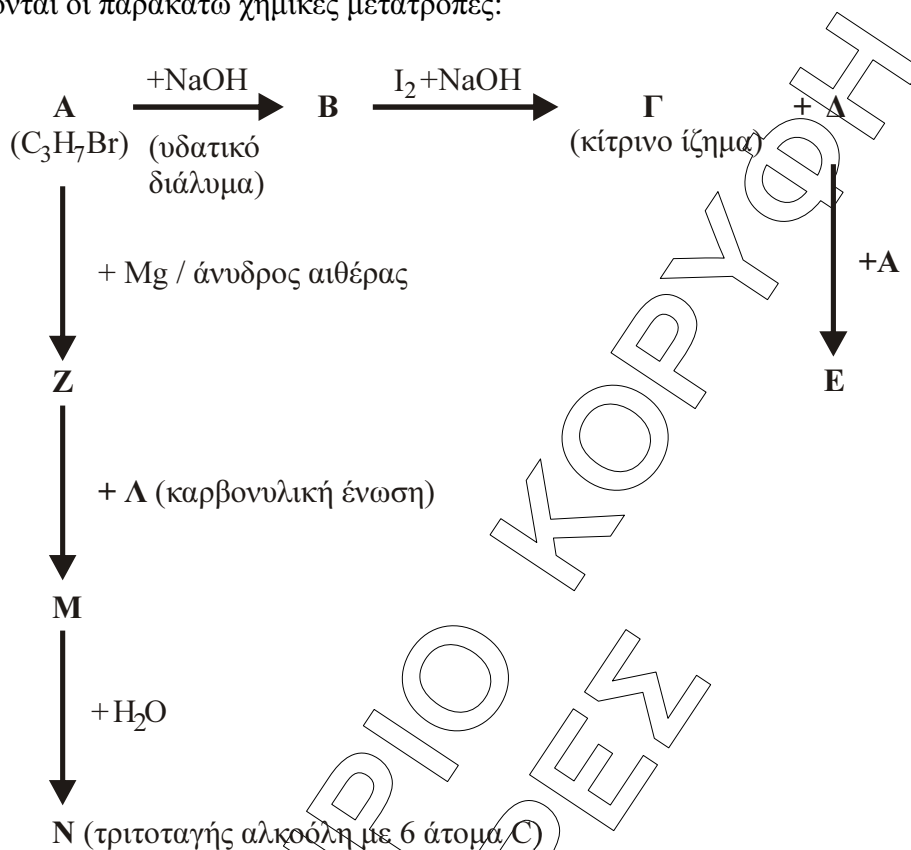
νται οι παρακάτω χημικές μετατροπές:

A ($C_3H_7Br$) $\xrightarrow{+NaOH}$ (υδατικό διάλυμα) B $\xrightarrow{I_2+NaOH}$ Γ (κίτρινο ίζημα) + Δ

Δ $\xrightarrow{+A}$ E

A $\xrightarrow{+ Mg / άνυδρος αιθέρας}$ Z

Z $\xrightarrow{+ Λ (καρβονυλική ένωση)}$ M

M $\xrightarrow{+H_2O}$ N (τριτοταγής αλκοόλη με 6 άτομα C)

ΦΡΟΝΤΙΣΤΗΡΙΟ ΚΟΡΥΦΗ ΔΕΣ